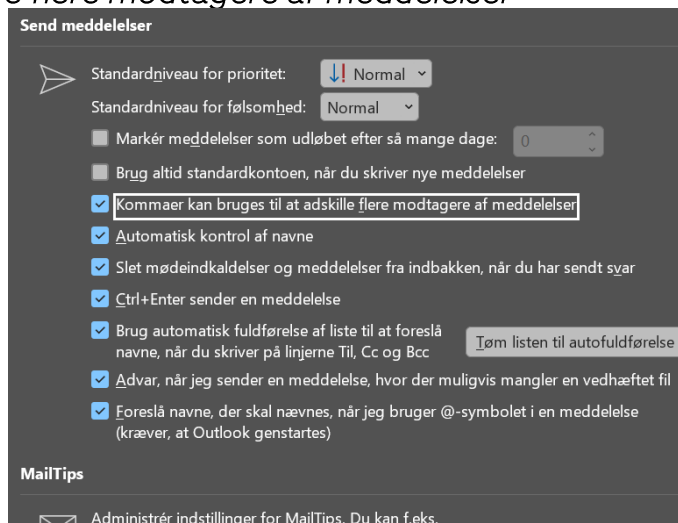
e flere modtagere af meddelelser

Send meddelelser

Standardniveau for prioritet: ↓! Normal

Standardniveau for følsomhed: Normal

Markér meddelelser som udløbet efter så mange dage: 0

Brug altid standardkontoen, når du skriver nye meddelelser

Kommaer kan bruges til at adskille flere modtagere af meddelelser

Automatisk kontrol af navne

Slet mødeindkaldelser og meddelelser fra indbakken, når du har sendt svar

Ctrl+Enter sender en meddelelse

Brug automatisk fuldførelse af liste til at foreslå navne, når du skriver på linjerne Til, Cc og Bcc

Tøm listen til autofuldførelse

Advar, når jeg sender en meddelelse, hvor der muligvis mangler en vedhæftet fil

Foreslå navne, der skal nævnes, når jeg bruger @-symbolet i en meddelelse (kræver, at Outlook genstartes)

MailTips

Administrér indstillinger for MailTips. Du kan f.eks.